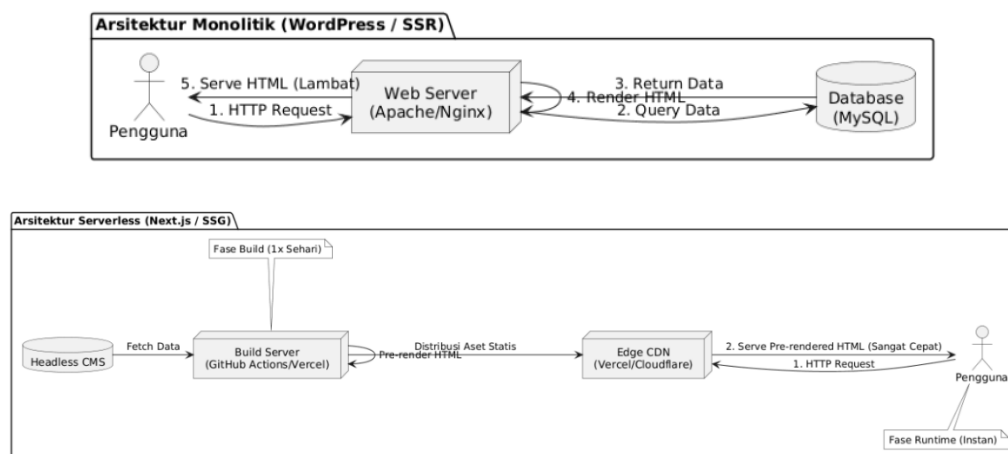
Arsitektur Monolitik (WordPress / SSR)

Pengguna

5. Serve HTML (Lambat)

1. HTTP Request

Web Server
(Apache/Nginx)

4. Render HTML

3. Return Data

2. Query Data

Database
(MySQL)

Arsitektur Serverless (Next.js / SSG)

Fase Build (1x Sehari)

Headless CMS

Fetch Data

Build Server
(GitHub Actions/Vercel)

Pre-render HTML

Distribusi Aset Statis

Edge CDN
(Vercel/Cloudflare)

2. Serve Pre-rendered HTML (Sangat Cepat)

1. HTTP Request

Pengguna

Fase Runtime (Instan)